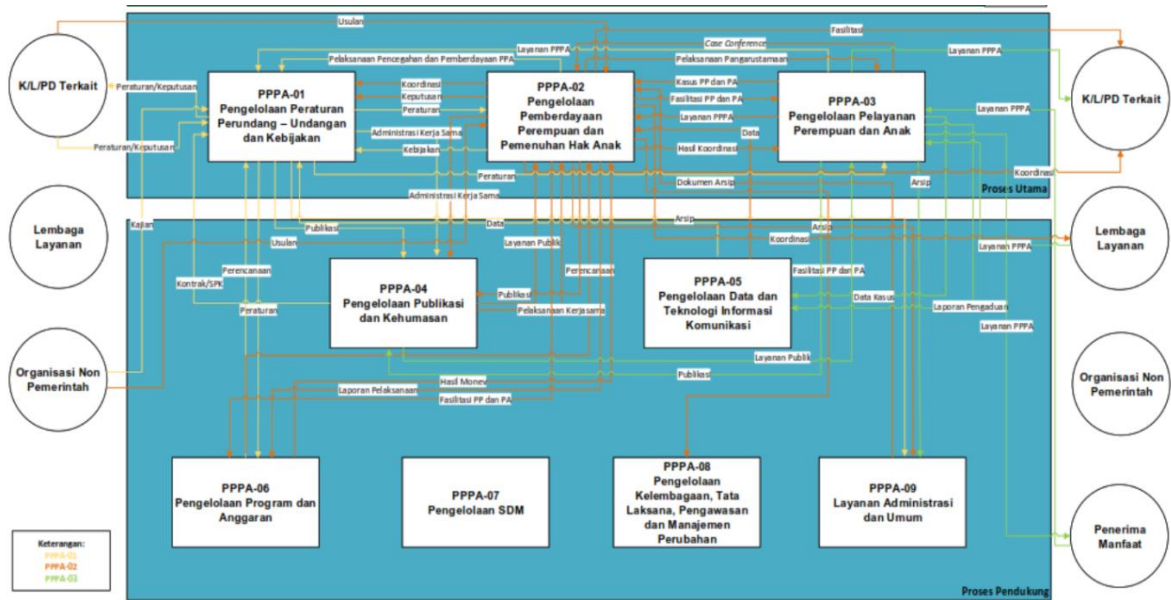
K/L/PD Terkait

Lembaga Layanan

Organisasi Non Pemerintah

K/L/PD Terkait

Lembaga Layanan

Organisasi Non Pemerintah

Penerima Manfaat

Usulan

Fasilitasi

Layanan PPPA

Case Conference

Layanan PPPA

Pelaksanaan Pencegahan dan Pemberdayaan PPA

Pelaksanaan Pengarustamaan

Peraturan/Keputusan

PPPA-01
Pengelolaan Peraturan Perundang – Undangan dan Kebijakan

Koordinasi

Keputusan

Peraturan

Administrasi Kerja Sama

Kebijakan

PPPA-02
Pengelolaan Pemberdayaan Perempuan dan Pemenuhan Hak Anak

Kasus PP dan PA

Fasilitasi PP dan PA

Layanan PPPA

Data

Hasil Koordinasi

PPPA-03
Pengelolaan Pelayanan Perempuan dan Anak

Layanan PPPA

Peraturan/Keputusan

Peraturan

Dokumen Arsip

Koordinasi

Arsip

Proses Utama

Administrasi Kerja Sama

Kajian

Publikasi

Data

Arsip

Usulan

Layanan Publik

Arsip

Koordinasi

Layanan PPPA

Perencanaan

Perencanaan

Kontrak/SPK

PPPA-04
Pengelolaan Publikasi dan Kehumasan

Publikasi

Pelaksanaan Kerjasama

PPPA-05
Pengelolaan Data dan Teknologi Informasi Komunikasi

Fasilitasi PP dan PA

Data Kasus

Laporan Pengaduan

Layanan PPPA

Peraturan

Layanan Publik

Publikasi

Hasil Monev

Laporan Pelaksanaan

Fasilitasi PP dan PA

PPPA-06
Pengelolaan Program dan Anggaran

PPPA-07
Pengelolaan SDM

PPPA-08
Pengelolaan Kelembagaan, Tata Laksana, Pengawasan dan Manajemen Perubahan

PPPA-09
Layanan Administrasi dan Umum

Keterangan:
PPPA-01
PPPA-02
PPPA-03

Proses Pendukung